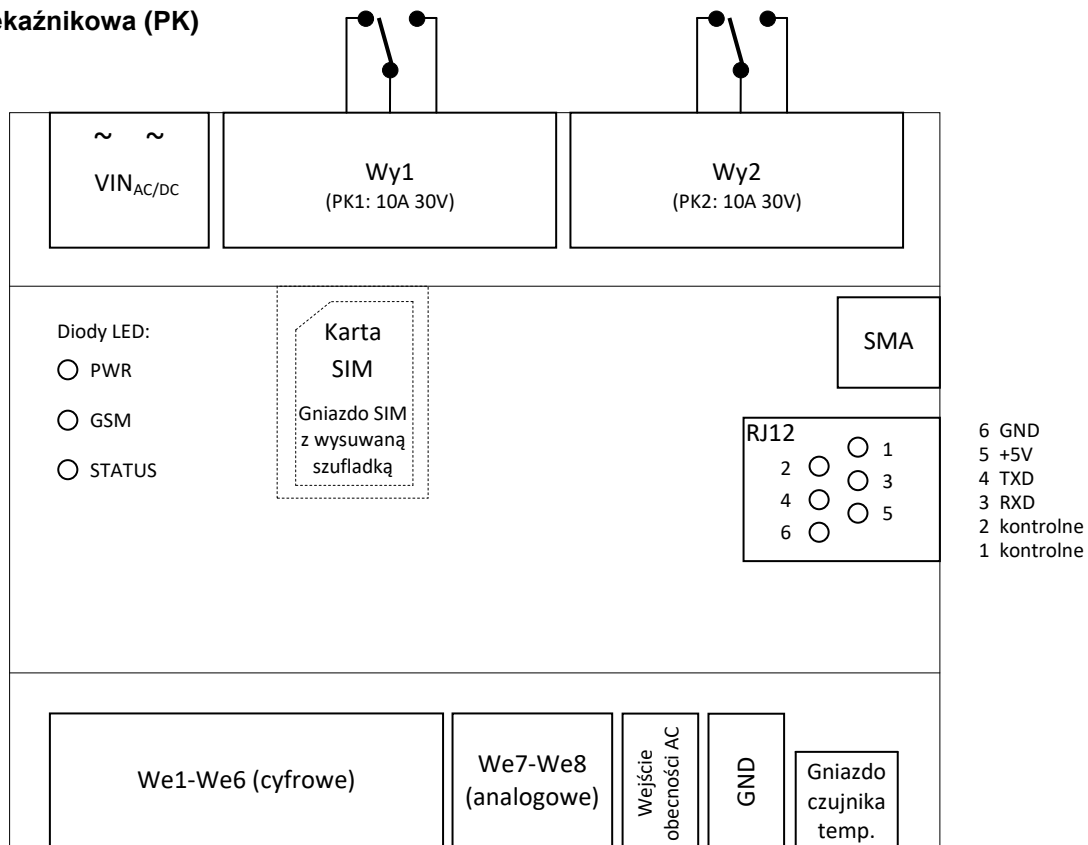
ekaźnikowa (PK)

~ ~
$VIN_{AC/DC}$

Wy1
(PK1: 10A 30V)

Wy2
(PK2: 10A 30V)

Diody LED:
PWR
GSM
STATUS

Karta SIM
Gniazdo SIM z wysuwaną szufladką

SMA

RJ12
1
2
3
4
5
6

6 GND
5 +5V
4 TXD
3 RXD
2 kontrolne
1 kontrolne

We1-We6 (cyfrowe)

We7-We8 (analogowe)

Wejście obecności AC

GND

Gniazdo czujnika temp.